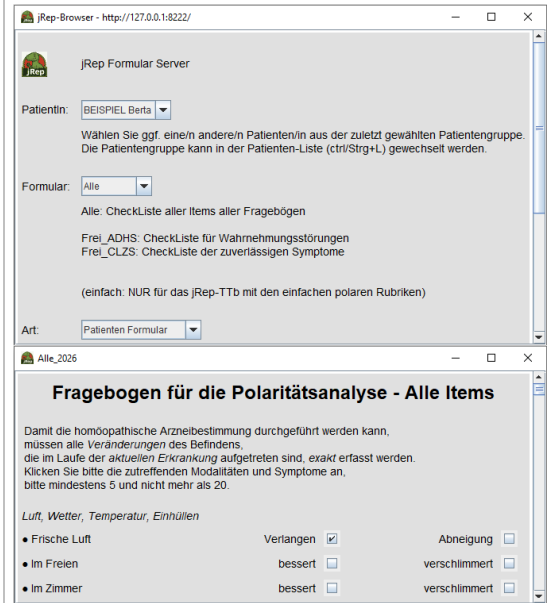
jRep-Browser - http://127.0.0.1:8222/

jRep

jRep Formular Server

PatientIn: BEISPIEL Berta

Wählen Sie ggf. eine/n andere/n Patienten/in aus der zuletzt gewählten Patientengruppe. Die Patientengruppe kann in der Patienten-Liste (ctrl/Strg+L) gewechselt werden.

Formular: Alle

Alle: CheckListe aller Items aller Fragebögen

Frei_ADHS: CheckListe für Wahrnehmungsstörungen
Frei_CLZS: CheckListe der zuverlässigen Symptome

(einfach: NUR für das jRep-TTb mit den einfachen polaren Rubriken)

Art: Patienten Formular

Alle_2026

Fragebogen für die Polaritätsanalyse - Alle Items

Damit die homöopathische Arzneibestimmung durchgeführt werden kann, müssen alle *Veränderungen* des Befindens, die im Laufe der *aktuellen Erkrankung* aufgetreten sind, *exakt* erfasst werden. Klicken Sie bitte die zutreffenden Modalitäten und Symptome an, bitte mindestens 5 und nicht mehr als 20.

*Luft, Wetter, Temperatur, Einhüllen*

| | | |
|---|---|---|
| • Frische Luft | Verlangen ☑ | Abneigung ☐ |
| • Im Freien | bessert ☐ | verschlimmert ☐ |
| • Im Zimmer | bessert ☐ | verschlimmert ☐ |